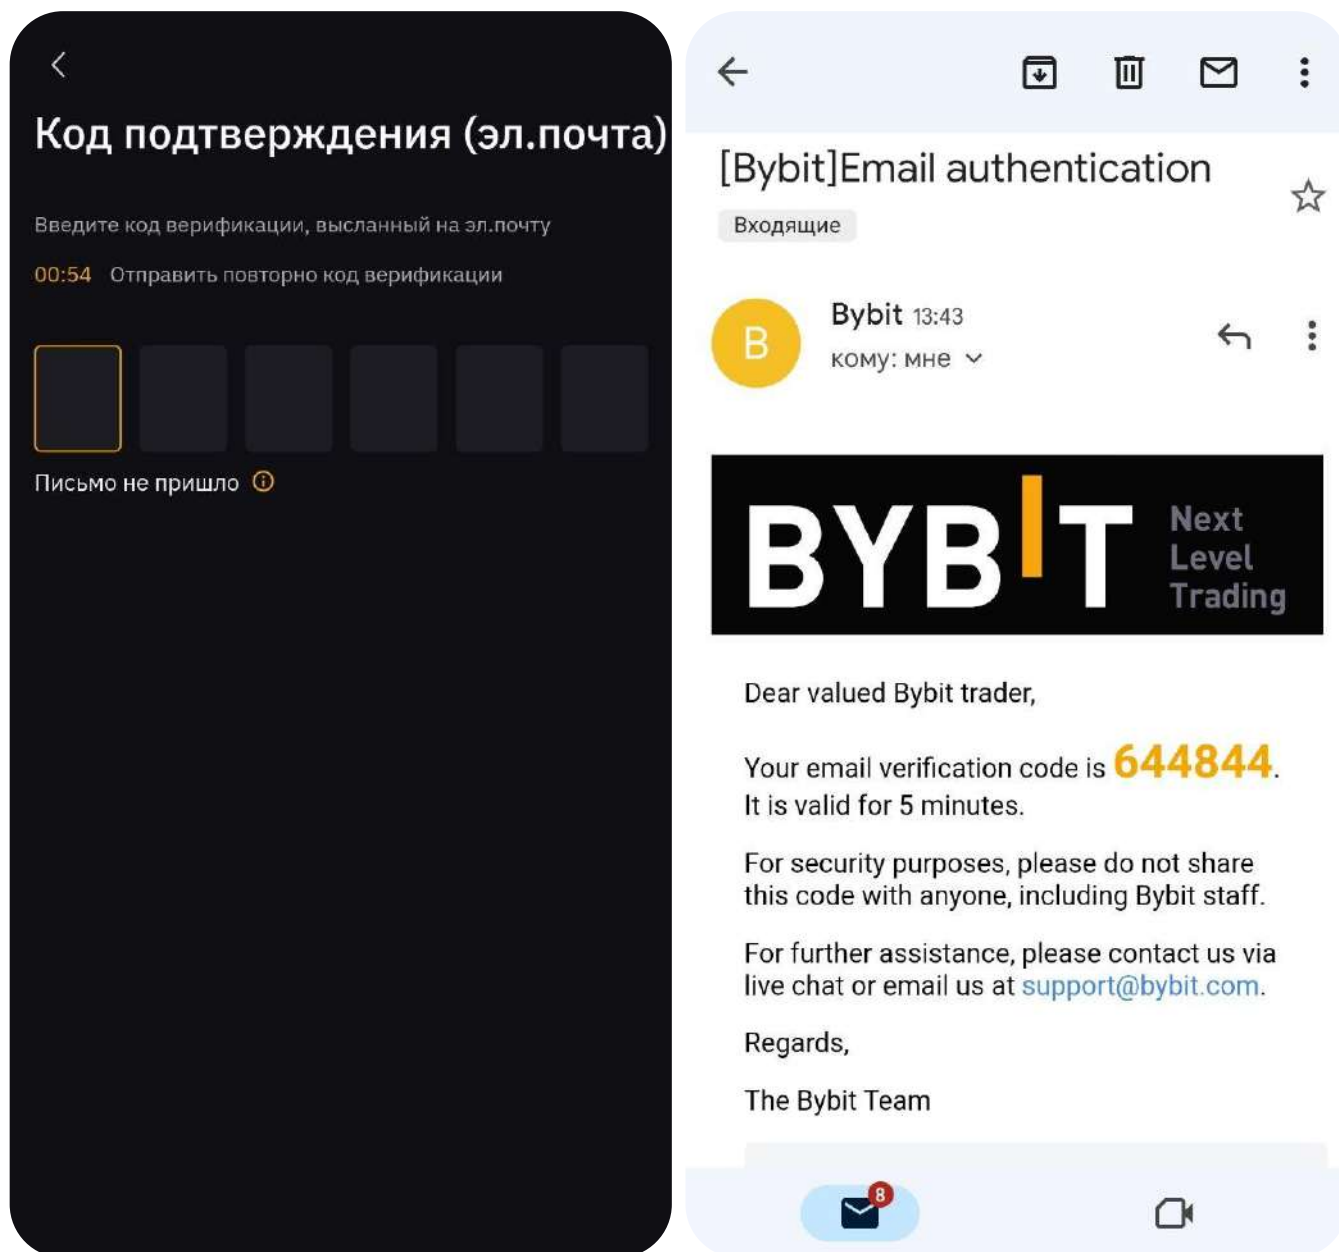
Код подтверждения (эл.почта)

Введите код верификации, высланный на эл.почту

00:54 Отправить повторно код верификации

Письмо не пришло

[Bybit]Email authentication

Входящие

B

Bybit 13:43

кому: мне

BYBIT Next Level Trading

Dear valued Bybit trader,

Your email verification code is 644844. It is valid for 5 minutes.

For security purposes, please do not share this code with anyone, including Bybit staff.

For further assistance, please contact us via live chat or email us at support@bybit.com.

Regards,

The Bybit Team

8